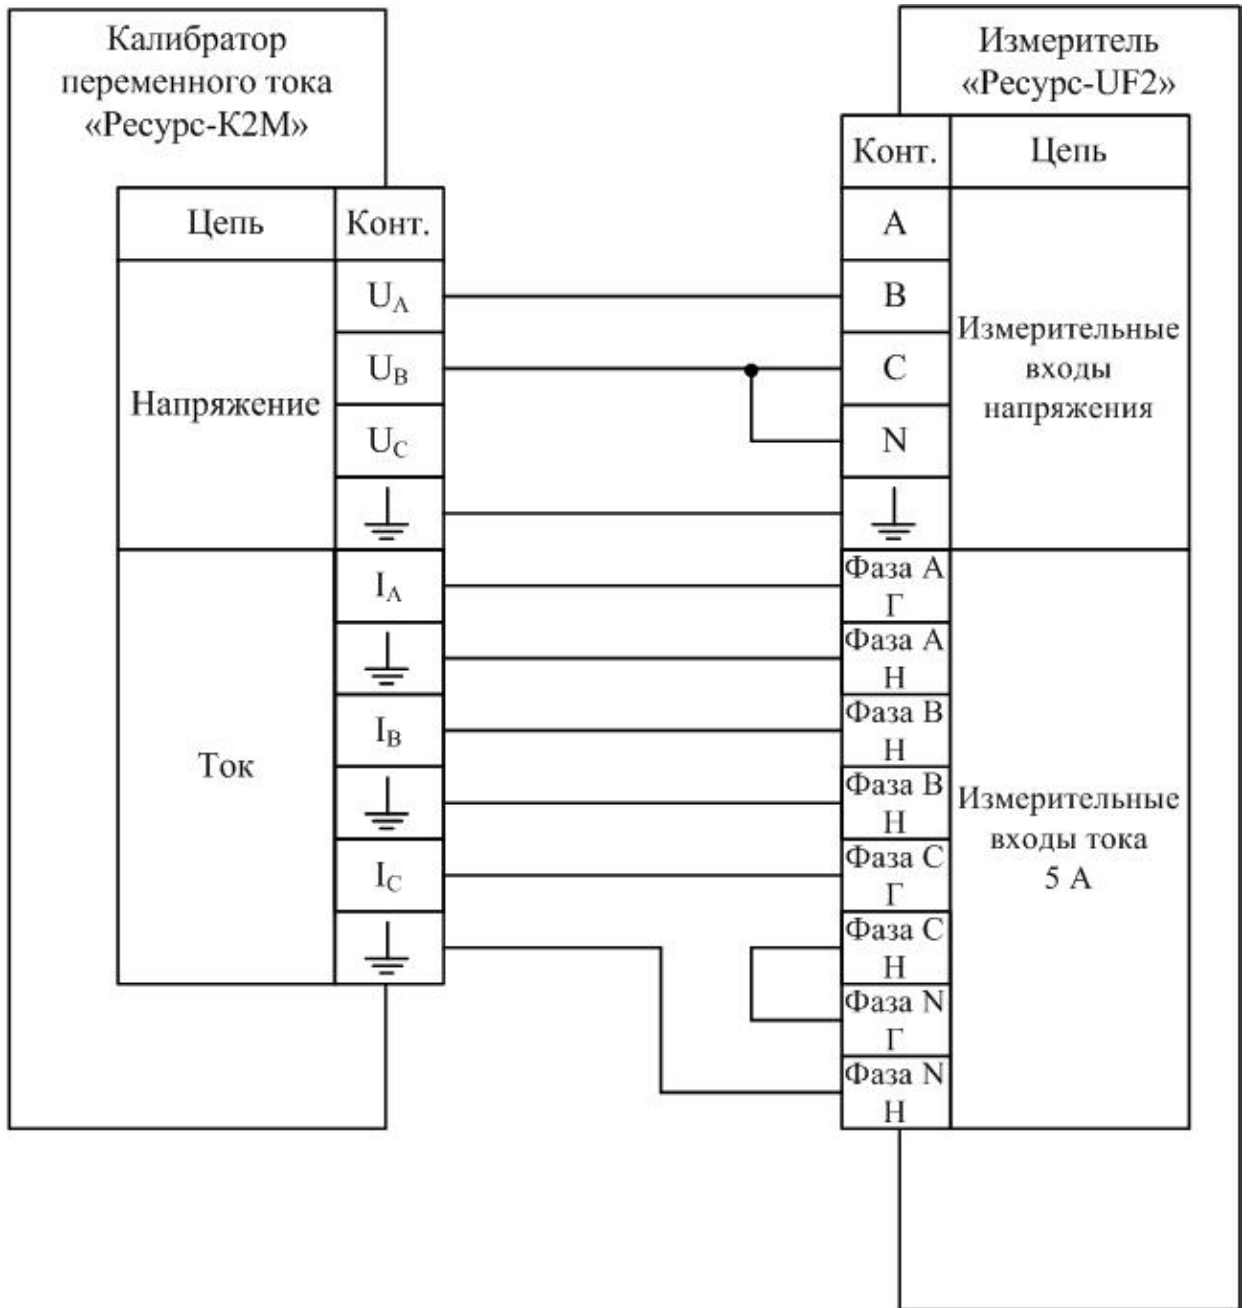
Калибратор переменного тока «Ресурс-К2М»

| Цепь | Конт. |
|---|---|
| Напряжение | $U_A$ |
| | $U_B$ |
| | $U_C$ |
| | ⏚ |
| Ток | $I_A$ |
| | ⏚ |
| | $I_B$ |
| | ⏚ |
| | $I_C$ |
| | ⏚ |

Измеритель «Ресурс-UF2»

| Конт. | Цепь |
|---|---|
| A | Измерительные входы напряжения |
| B | |
| C | |
| N | |
| ⏚ | |
| Фаза A Г | Измерительные входы тока 5 А |
| Фаза A Н | |
| Фаза B Н | |
| Фаза B Н | |
| Фаза C Г | |
| Фаза C Н | |
| Фаза N Г | |
| Фаза N Н | |